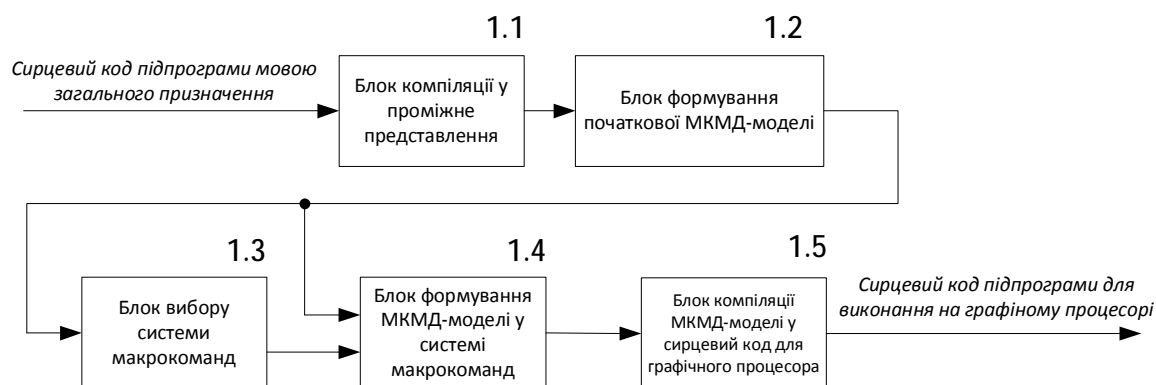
1.1

1.2

Сирцевий код підпрограми мовою загального призначення

Блок компіляції у проміжне представлення

Блок формування початкової МКМД-моделі

1.3

1.4

1.5

Блок вибору системи макрокоманд

Блок формування МКМД-моделі у системі макрокоманд

Блок компіляції МКМД-моделі у сирцевий код для графічного процесора

Сирцевий код підпрограми для виконання на графіному процесорі